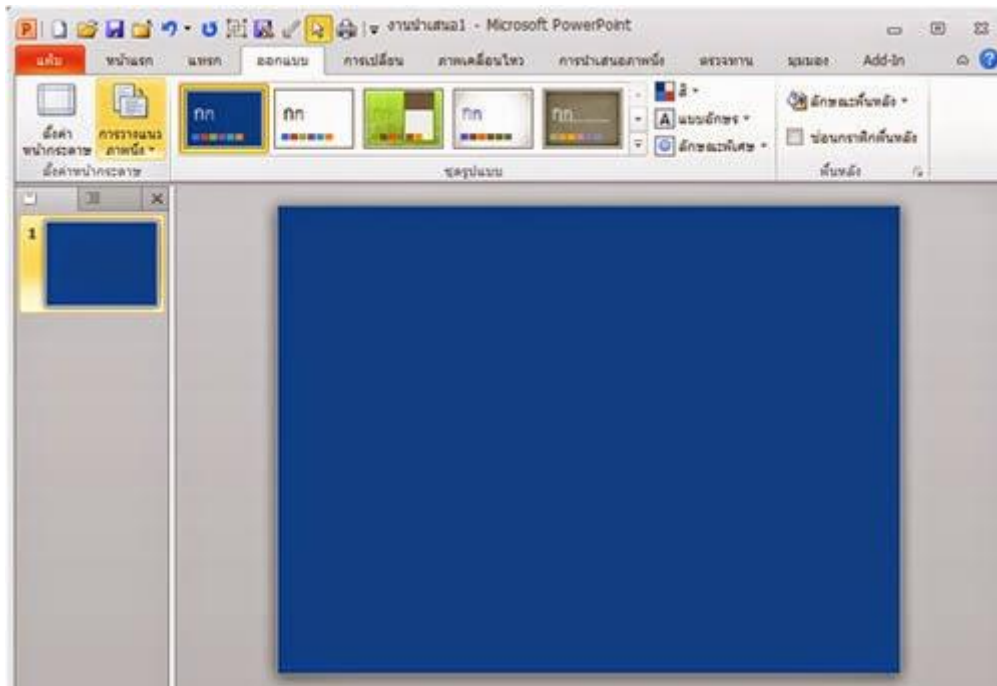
งานนำเสนอ1 - Microsoft PowerPoint

แฟ้ม หน้าแรก แทรก ออกแบบ การเปลี่ยน ภาพเคลื่อนไหว การนำเสนอภาพนิ่ง ตรวจทาน มุมมอง Add-In

ตั้งค่าหน้ากระดาษ การวางแนวภาพนิ่ง
ตั้งค่าหน้ากระดาษ

กก กก กก กก กก

สี
แบบอักษร
ลักษณะพิเศษ
ชุดรูปแบบ

ลักษณะพื้นหลัง
ซ่อนกราฟิกพื้นหลัง
พื้นหลัง

1